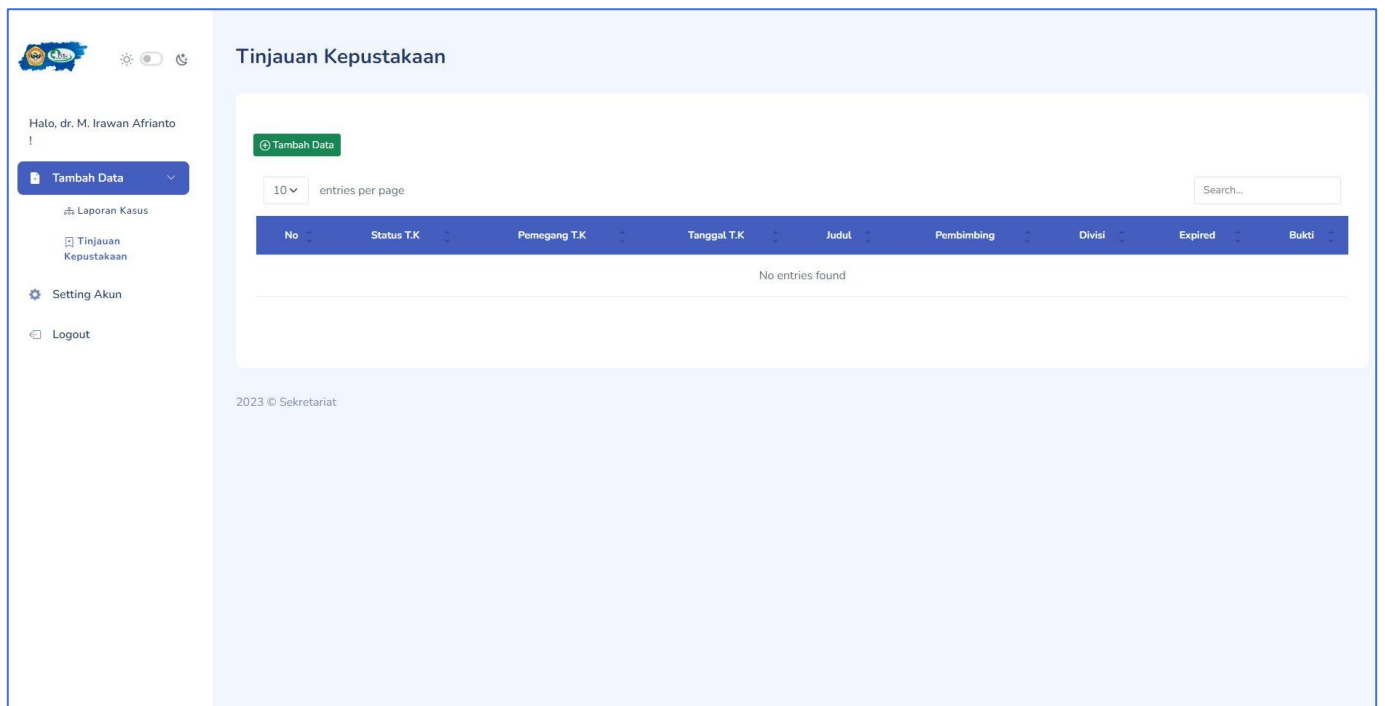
Halo, dr. M. Irawan Afrianto !

Tambah Data

Laporan Kasus

Tinjauan Kepustakaan

Setting Akun

Logout

Tinjauan Kepustakaan

Tambah Data

10 entries per page

Search...

| No | Status T.K | Pemegang T.K | Tanggal T.K | Judul | Pembimbing | Divisi | Expired | Bukti |
|---|---|---|---|---|---|---|---|---|
| No entries found | | | | | | | | |

2023 © Sekretariat